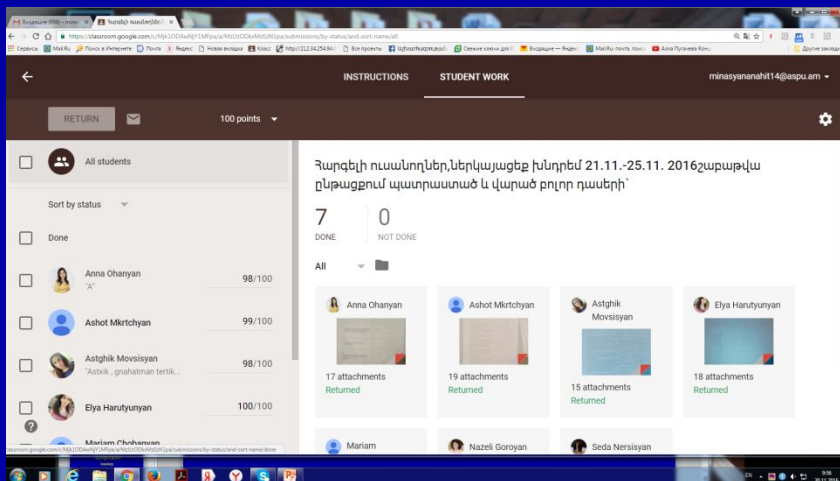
M Входящие (998) - minas × Հարգելի ուսանողներ ×

https://classroom.google.com/c/Mjk1ODAwNjY1MFpa/a/MzUzODkxMzEzN1pa/submissions/by-status/and-sort-name/all

Сервисы Mail.Ru Поиск в Интернете Почта Яндекс Новая вкладка Класс http://212.34.254.9 Все проекты Սլինգ Свежие клипы для Входящие — Яндекс Mail.Ru: почта, поиск Алла Пугачева Конц Другие закладки

INSTRUCTIONS STUDENT WORK minasyananahit14@aspu.am

RETURN 100 points

All students

Sort by status

Done

Anna Ohanyan 98/100
"A"

Ashot Mkrtchyan 99/100

Astghik Movsisyan 98/100
"Astxik , gnahatman tertik...

Elya Harutyunyan 100/100

Mariam Chobanyan

Հարգելի ուսանողներ,ներկայացեք խնդրեմ 21.11.-25.11. 2016շաբաթվա ընթացքում պատրաստած և վարած բոլոր դասերի՝

7 DONE 0 NOT DONE

All

Anna Ohanyan
17 attachments
Returned

Ashot Mkrtchyan
19 attachments
Returned

Astghik Movsisyan
15 attachments
Returned

Elya Harutyunyan
18 attachments
Returned

Mariam

Nazeli Goroyan

Seda Nersisyan

classroom.google.com/c/MjkwODAwNjY1MFpa/a/MzUzODkxMzEzN1pa/submissions/by-status/and-sort-name/done

EN 9:56 30.11.2016